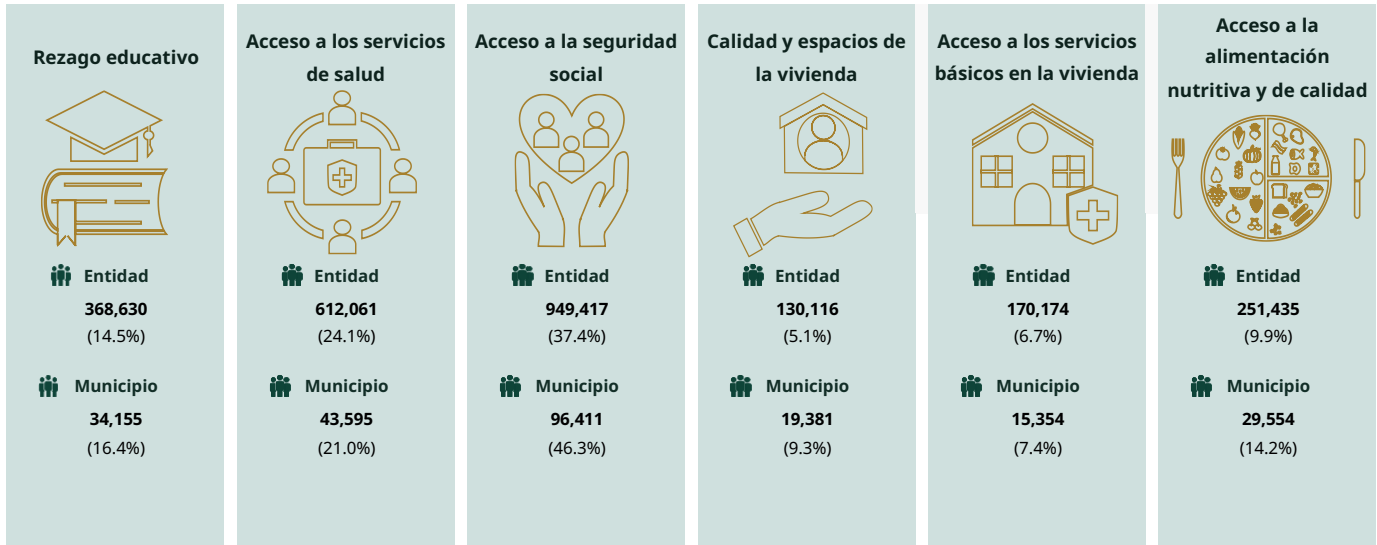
Rezago educativo

Entidad
368,630
(14.5%)

Municipio
34,155
(16.4%)

Acceso a los servicios de salud

Entidad
612,061
(24.1%)

Municipio
43,595
(21.0%)

Acceso a la seguridad social

Entidad
949,417
(37.4%)

Municipio
96,411
(46.3%)

Calidad y espacios de la vivienda

Entidad
130,116
(5.1%)

Municipio
19,381
(9.3%)

Acceso a los servicios básicos en la vivienda

Entidad
170,174
(6.7%)

Municipio
15,354
(7.4%)

Acceso a la alimentación nutritiva y de calidad

Entidad
251,435
(9.9%)

Municipio
29,554
(14.2%)